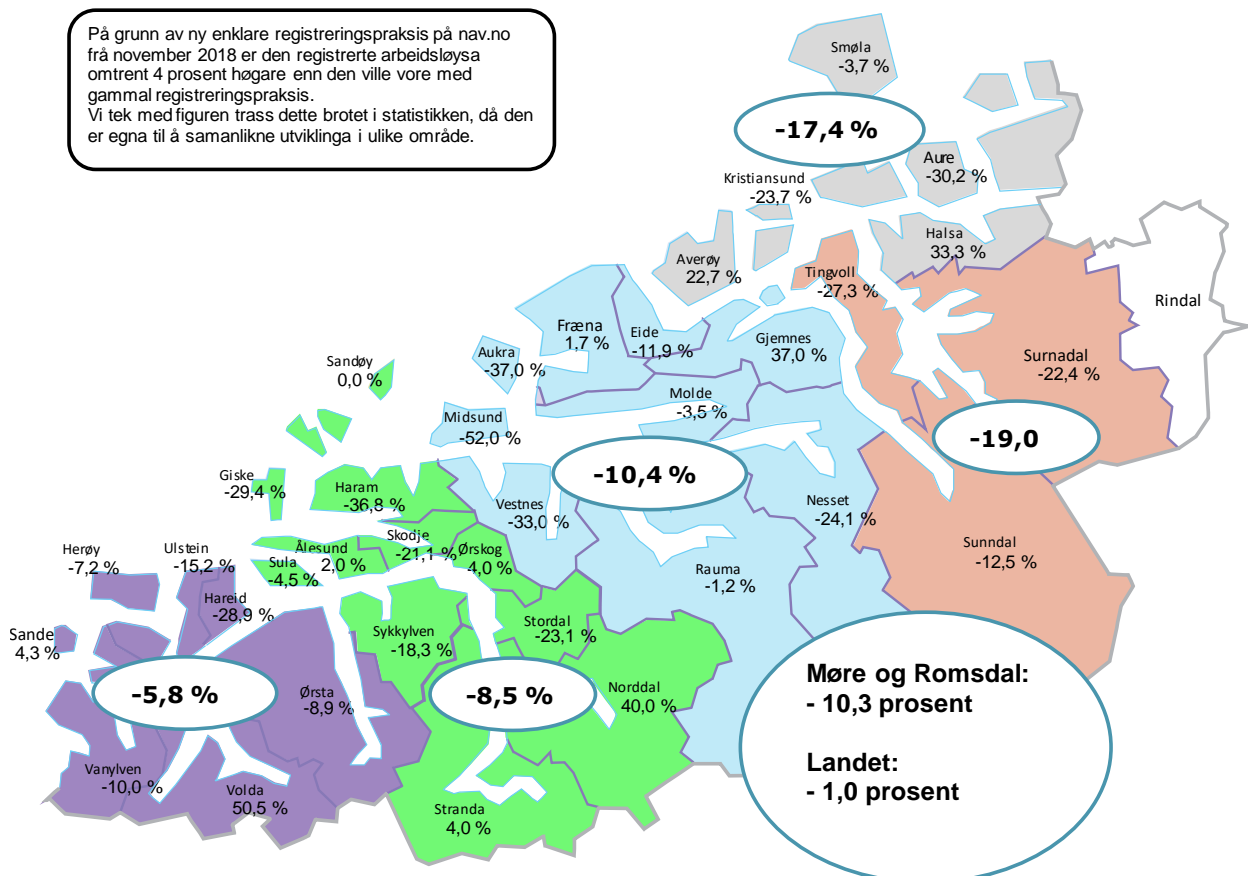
På grunn av ny enklare registreringspraksis på nav.no frå november 2018 er den registrerte arbeidsløysa omtrent 4 prosent høgare enn den ville vore med gammal registreringspraksis.
Vi tek med figuren trass dette brotet i statistikken, då den er egna til å samanlikne utviklinga i ulike område.

Smøla
-3,7 %

-17,4 %

Aure
-30,2 %

Kristiansund
-23,7 %

Halsa
33,3 %

Averøy
22,7 %

Tingvoll
-27,3 %

Rindal

Fræna
1,7 %

Eide
-11,9 %

Gjemnes
37,0 %

Surnadal
-22,4 %

Sandøy
0,0 %

Aukra
-37,0 %

Molde
-3,5 %

Midsund
-52,0 %

-19,0

-10,4 %

Giske
-29,4 %

Haram
-36,8 %

Vestnes
-33,0 %

Nesset
-24,1 %

Sunndal
-12,5 %

Herøy
-7,2 %

Ulstein
-15,2 %

Ålesund
2,0 %

Skodje
-21,1 %

Ørskog
4,0 %

Sula
-4,5 %

Rauma
-1,2 %

Hareid
-28,9 %

Sande
4,3 %

Sykkylven
-18,3 %

Stordal
-23,1 %

Møre og Romsdal:
- 10,3 prosent

-5,8 %

Ørsta
-8,9 %

-8,5 %

Norddal
40,0 %

Landet:
- 1,0 prosent

Vanylven
-10,0 %

Volda
50,5 %

Stranda
4,0 %